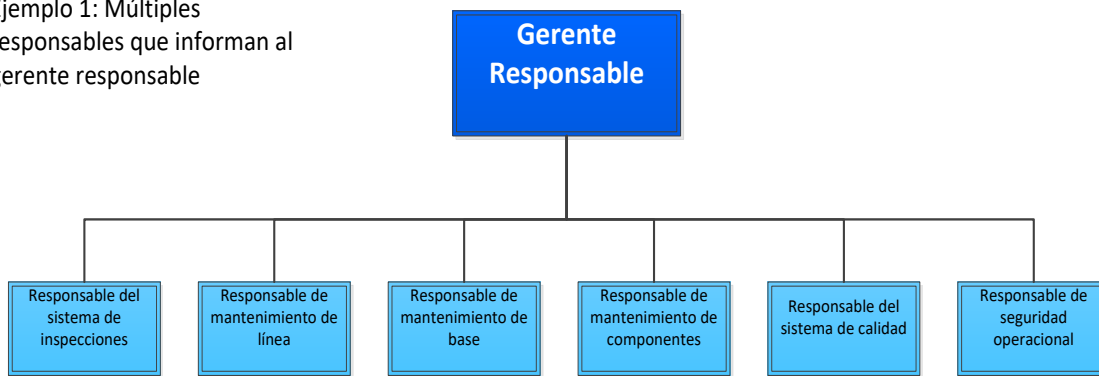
jemplo 1: Múltiples esponsables que informan al erente responsable

Gerente Responsable

Responsable del sistema de inspecciones

Responsable de mantenimiento de línea

Responsable de mantenimiento de base

Responsable de mantenimiento de componentes

Responsable del sistema de calidad

Responsable de seguridad operacional